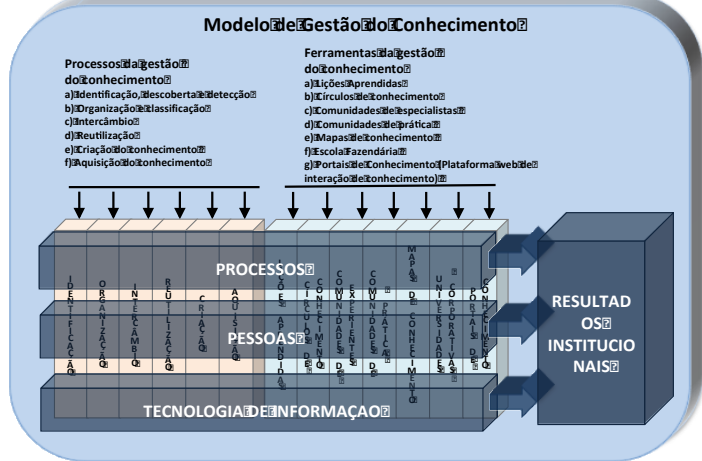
Modelo de Gestão do Conhecimento

Processos da gestão do conhecimento
a) Identificação, descoberta e detecção
b) Organização e classificação
c) Intercâmbio
d) Reutilização
e) Criação do conhecimento
f) Aquisição do conhecimento

Ferramentas da gestão do conhecimento
a) Lições Aprendidas
b) Círculos de conhecimento
c) Comunidades de especialistas
d) Comunidades de prática
e) Mapas de conhecimento
f) Escola Fazendária
g) Portais de Conhecimento (Plataforma web de interação de conhecimento)

IDENTIFICAÇÃO
ORGANIZAÇÃO
INTERCÂMBIO
REUTILIZAÇÃO
CRIAÇÃO
AQUISIÇÃO
LIÇÕES APRENDIDAS
CÍRCULOS DE CONHECIMENTO
COMUNIDADES DE ESPECIALISTAS
COMUNIDADES DE PRÁTICA
MAPAS DE CONHECIMENTO
UNIVERSIDADES CORPORATIVAS
PORTAIS DE CONHECIMENTO

PROCESSOS
PESSOAS
TECNOLOGIA DE INFORMAÇÃO

RESULTADOS INSTITUCIONAIS